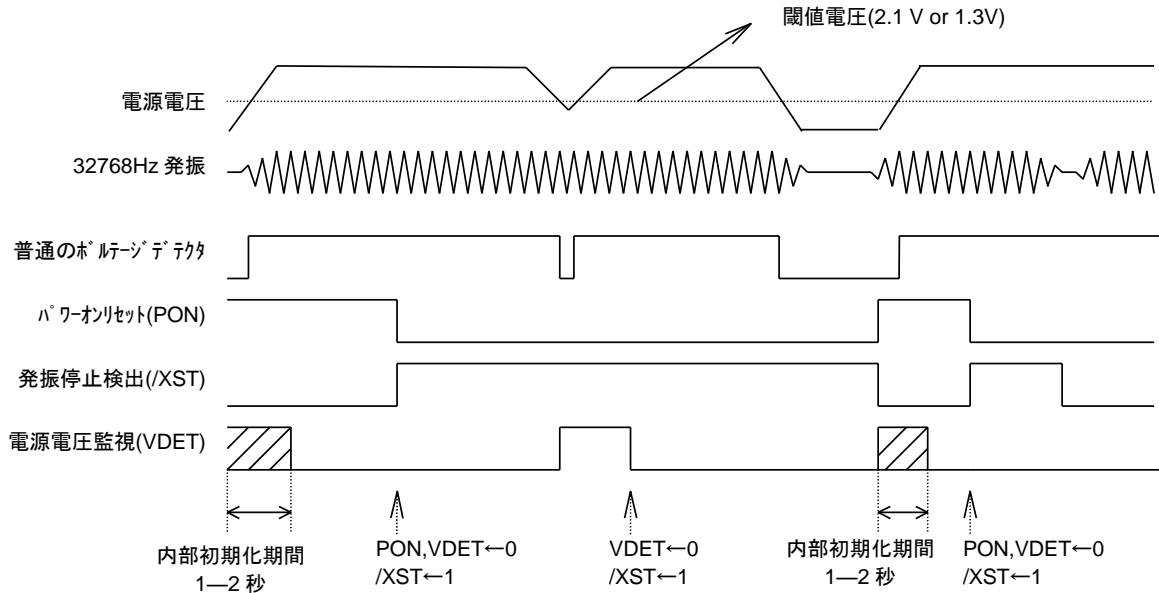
閾値電圧(2.1 V or 1.3V)

電源電圧

32768Hz 発振

普通のﾎﾞﾙﾃｰｼﾞﾃﾞｸﾀ

ﾊﾟﾜｰｵﾝﾘｾｯﾄ(PON)

発振停止検出(/XST)

電源電圧監視(VDET)

内部初期化期間
1—2 秒

PON,VDET←0
/XST←1

VDET←0
/XST←1

内部初期化期間
1—2 秒

PON,VDET←0
/XST←1